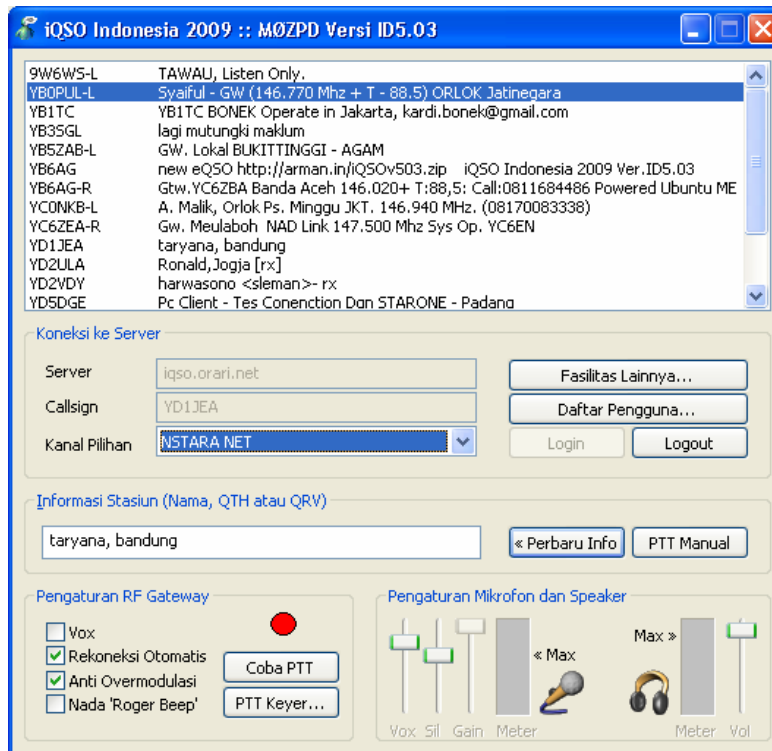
iQSO Indonesia 2009 :: MØZPD Versi ID5.03

| | |
|---|---|
| 9W6WS-L | TAWAU, Listen Only. |
| YB0PUL-L | Syaiful - GW (146.770 Mhz + T - 88.5) ORLOK Jatinegara |
| YB1TC | YB1TC BONEK Operate in Jakarta, kardi.bonek@gmail.com |
| YB3SGL | lagi mutungki maklum |
| YB5ZAB-L | GW. Lokal BUKITTINGGI - AGAM |
| YB6AG | new eQSO http://arman.in/iQSOv503.zip iQSO Indonesia 2009 Ver.ID5.03 |
| YB6AG-R | Gtw.YC6ZBA Banda Aceh 146.020+ T:88,5: Call:0811684486 Powered Ubuntu ME |
| YC0NKB-L | A. Malik, Orlok Ps. Minggu JKT. 146.940 MHz. (08170083338) |
| YC6ZEA-R | Gw. Meulaboh NAD Link 147.500 Mhz Sys Op. YC6EN |
| YD1JEA | taryana, bandung |
| YD2ULA | Ronald,Jogja [rx] |
| YD2VDY | harwasono <sleman>- rx |
| YD5DGE | Pc Client - Tes Conenction Dgn STARONE - Padang |

Koneksi ke Server

Server iqso.orari.net
Callsign YD1JEA
Kanal Pilihan NSTARA NET

Fasilitas Lainnya...
Daftar Pengguna...
Login
Logout

Informasi Stasiun (Nama, QTH atau QRV)

taryana, bandung

« Perbaru Info
PTT Manual

Pengaturan RF Gateway

Vox
Rekoneksi Otomatis
Anti Overmodulasi
Nada 'Roger Beep'
Coba PTT
PTT Keyer...

Pengaturan Mikrofon dan Speaker

« Max
Max »
Vox Sil Gain Meter
Meter Vol